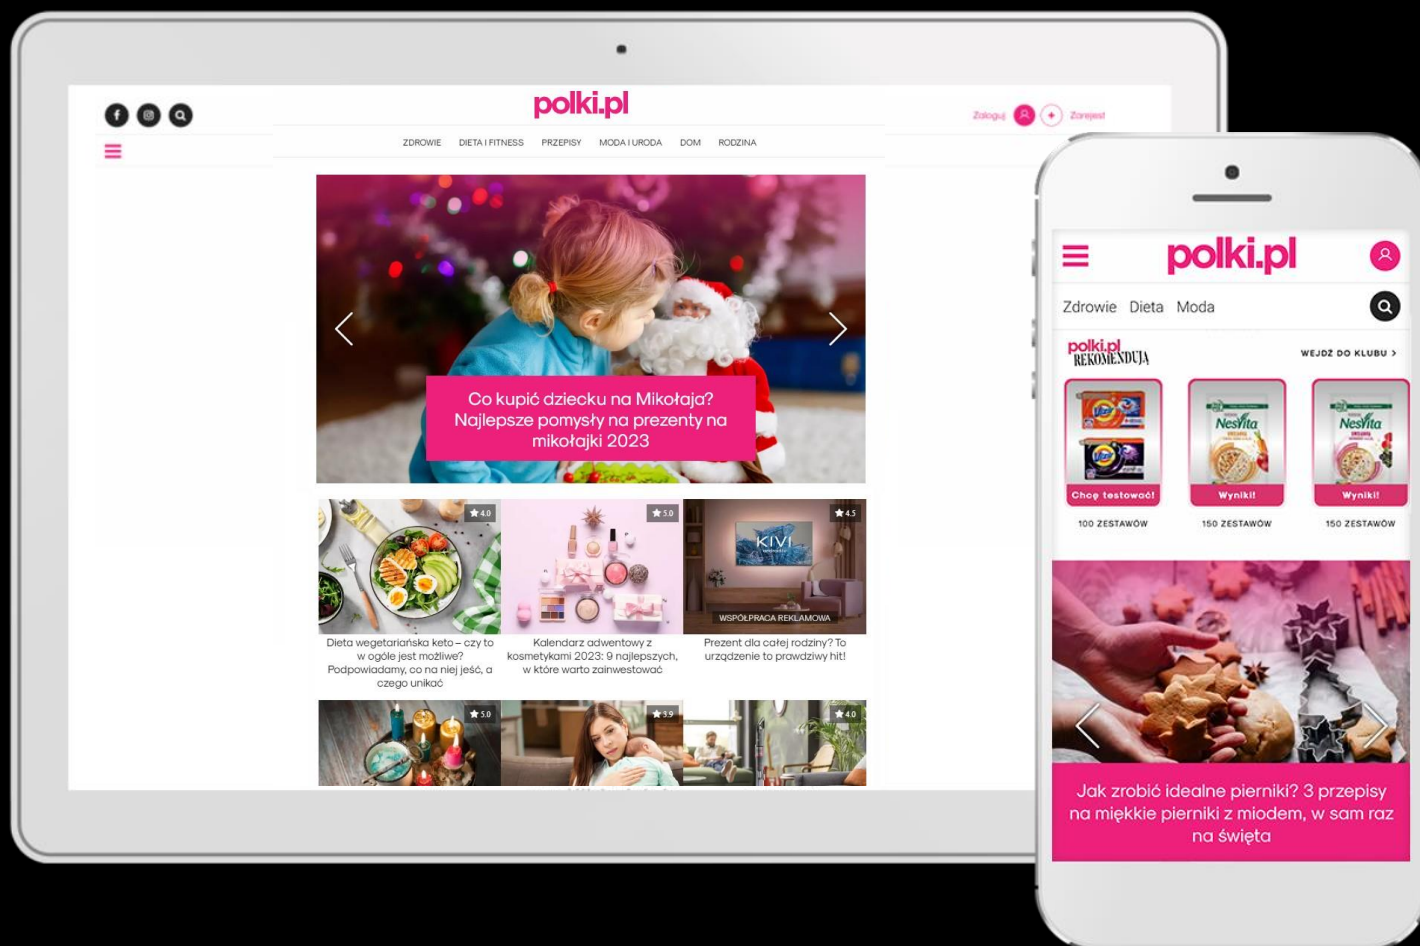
polki.pl

Zaloguj Zarejestr

ZDROWIE DIETA I FITNESS PRZEPISY MODA I URODA DOM RODZINA

Co kupić dziecku na Mikołaja? Najlepsze pomysły na prezenty na mikołajki 2023

4.0
Dieta wegetariańska keto – czy to w ogóle jest możliwe? Podpowiadamy, co na niej jeść, a czego unikać

5.0
Kalendarz adwentowy z kosmetykami 2023: 9 najlepszych, w które warto zainwestować

4.5
KIVI
WSPÓŁPRACA REKLAMOWA
Prezent dla całej rodziny? To urządzenie to prawdziwy hit!

5.0
3.9
4.0

polki.pl

Zdrowie Dieta Moda

polki.pl REKOMENDUJĄ

WEJDŹ DO KLUBU >

Chcę testować!
100 ZESTAWÓW

Nesvita
Wyniki!
150 ZESTAWÓW

Nesvita
Wyniki!
150 ZESTAWÓW

Jak zrobić idealne pierniki? 3 przepisy na miękkie pierniki z miodem, w sam raz na święta